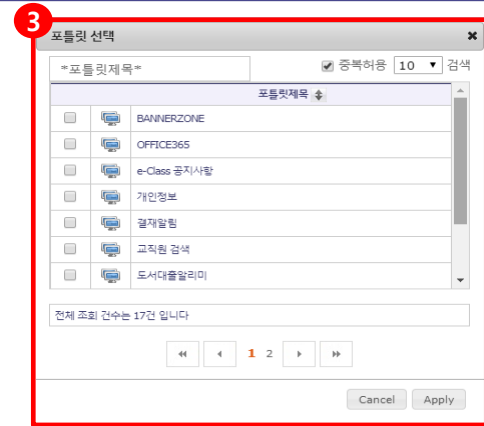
3

포틀릿 선택

*포틀릿제목*

중복허용 10 검색

| | | 포틀릿제목 |
|---|---|---|
| | | BANNERZONE |
| | | OFFICE365 |
| | | e-Class 공지사항 |
| | | 개인정보 |
| | | 결재알림 |
| | | 교직원 검색 |
| | | 도서대출알리미 |

전체 조회 건수는 17건 입니다

1 2

Cancel Apply